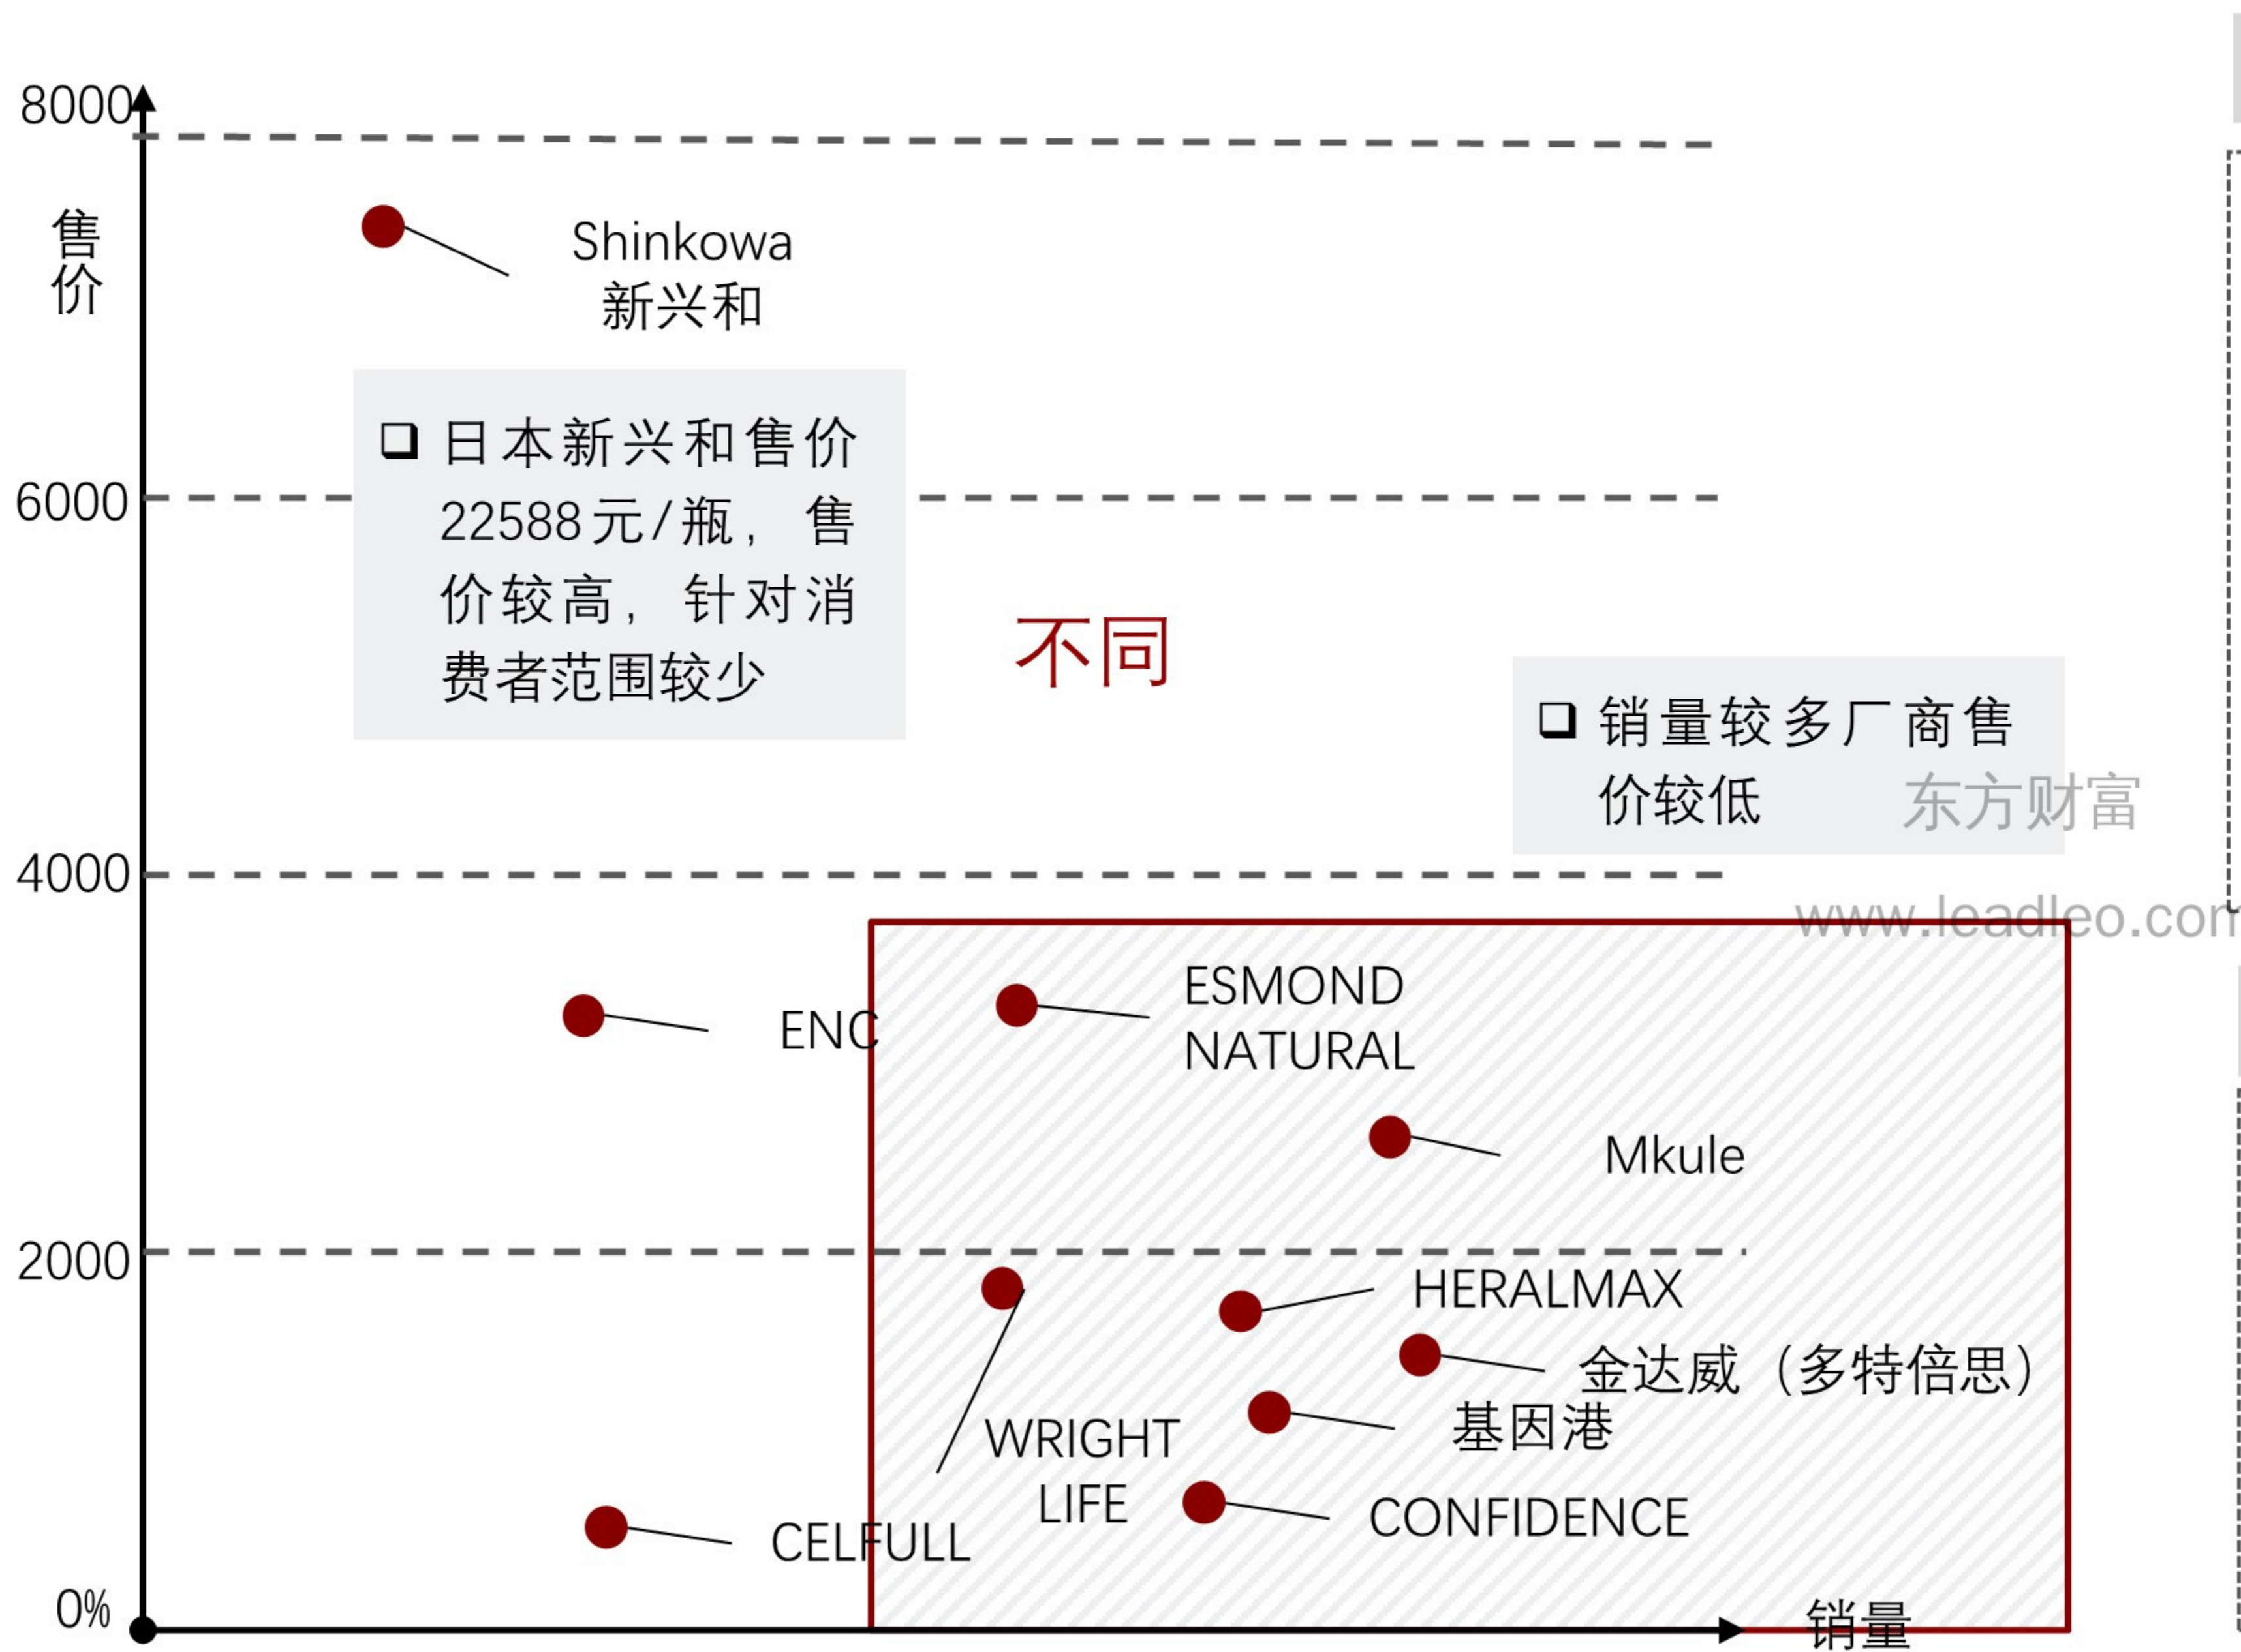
8000

售价

Shinkowa
新兴和

❑ 日本新兴和售价22588元/瓶，售价较高，针对消费者范围较少

6000

不同

❑ 销量较多厂商售价较低

东方财富

4000

www.leadleo.com

ENC

ESMOND NATURAL

Mkule

2000

HERALMAX

金达威（多特倍思）

基因港

WRIGHT LIFE

CONFIDENCE

CELFULL

0%

销量